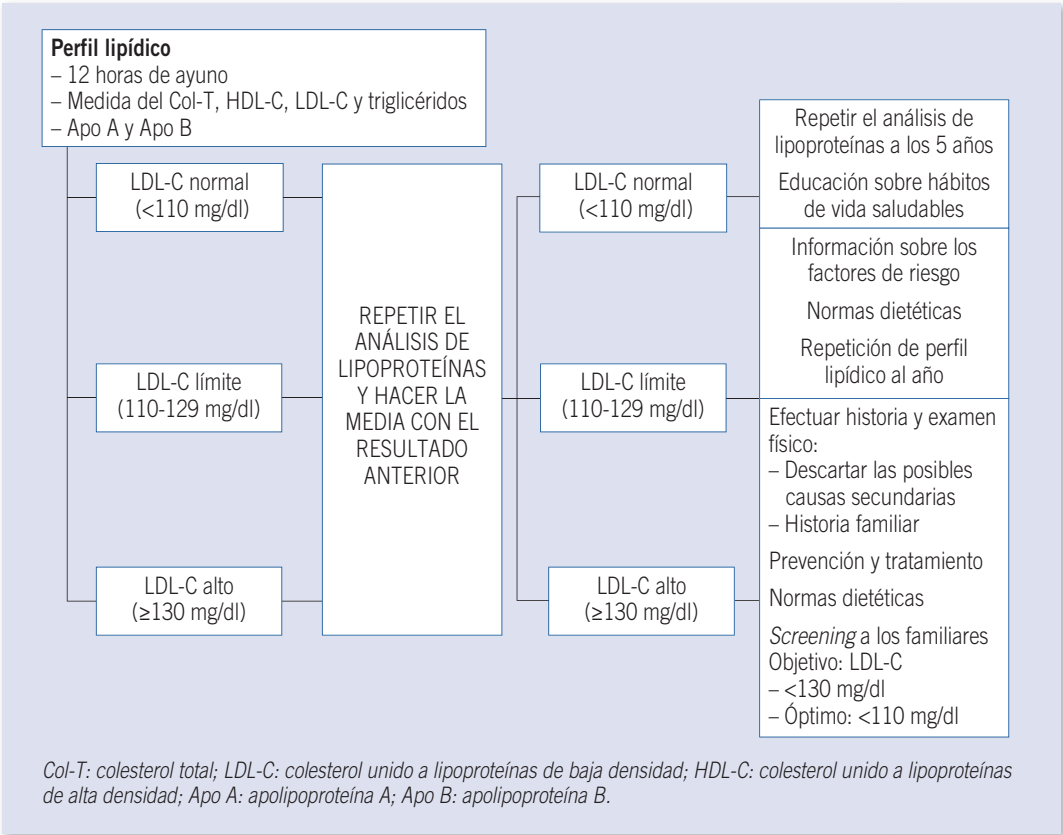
**Perfil lipídico**
– 12 horas de ayuno
– Medida del Col-T, HDL-C, LDL-C y triglicéridos
– Apo A y Apo B

LDL-C normal (<110 mg/dl)

LDL-C límite (110-129 mg/dl)

LDL-C alto (≥130 mg/dl)

REPETIR EL ANÁLISIS DE LIPOPROTEÍNAS Y HACER LA MEDIA CON EL RESULTADO ANTERIOR

LDL-C normal (<110 mg/dl)

LDL-C límite (110-129 mg/dl)

LDL-C alto (≥130 mg/dl)

Repetir el análisis de lipoproteínas a los 5 años

Educación sobre hábitos de vida saludables

Información sobre los factores de riesgo

Normas dietéticas

Repetición de perfil lipídico al año

Efectuar historia y examen físico:
– Descartar las posibles causas secundarias
– Historia familiar

Prevención y tratamiento

Normas dietéticas

*Screening* a los familiares
Objetivo: LDL-C
– <130 mg/dl
– Óptimo: <110 mg/dl

*Col-T: colesterol total; LDL-C: colesterol unido a lipoproteínas de baja densidad; HDL-C: colesterol unido a lipoproteínas de alta densidad; Apo A: apolipoproteína A; Apo B: apolipoproteína B.*